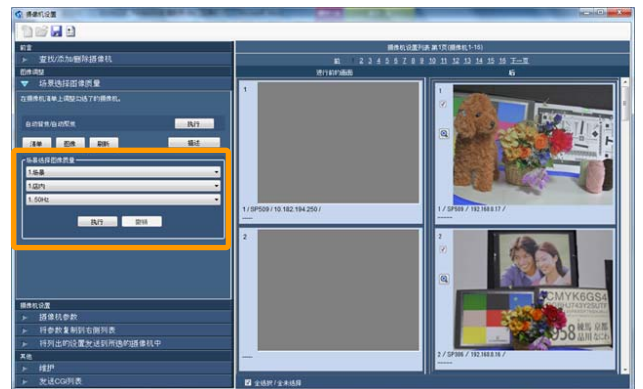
摄像机设置

前置
查找/添加/删除摄像机
图像调整
场景选择图像质量
在摄像机清单上调整以选了的摄像机。
自动背景/自动聚焦
执行
清单
图像
刷新
描述
场景选择图像质量
1.场景
1.室内
1.50Hz
执行
复核
摄像机设置
摄像机参数
将参数复制到右侧列表
将列出的设置发送到所选的摄像机中
其他
维护
发送CGI列表

摄像机设置列表 第1页(摄像机1-16)
前 1 2 3 4 5 6 7 8 9 10 11 12 13 14 15 16 下一页
进行前的画面
后
1
1 / SP509 / 10.182.194.250 /
2
1 / SP509 / 192.168.0.17 /
2
CMYK6GS4
2 / SP509 / 192.168.0.16 /
全选择 / 全未选择